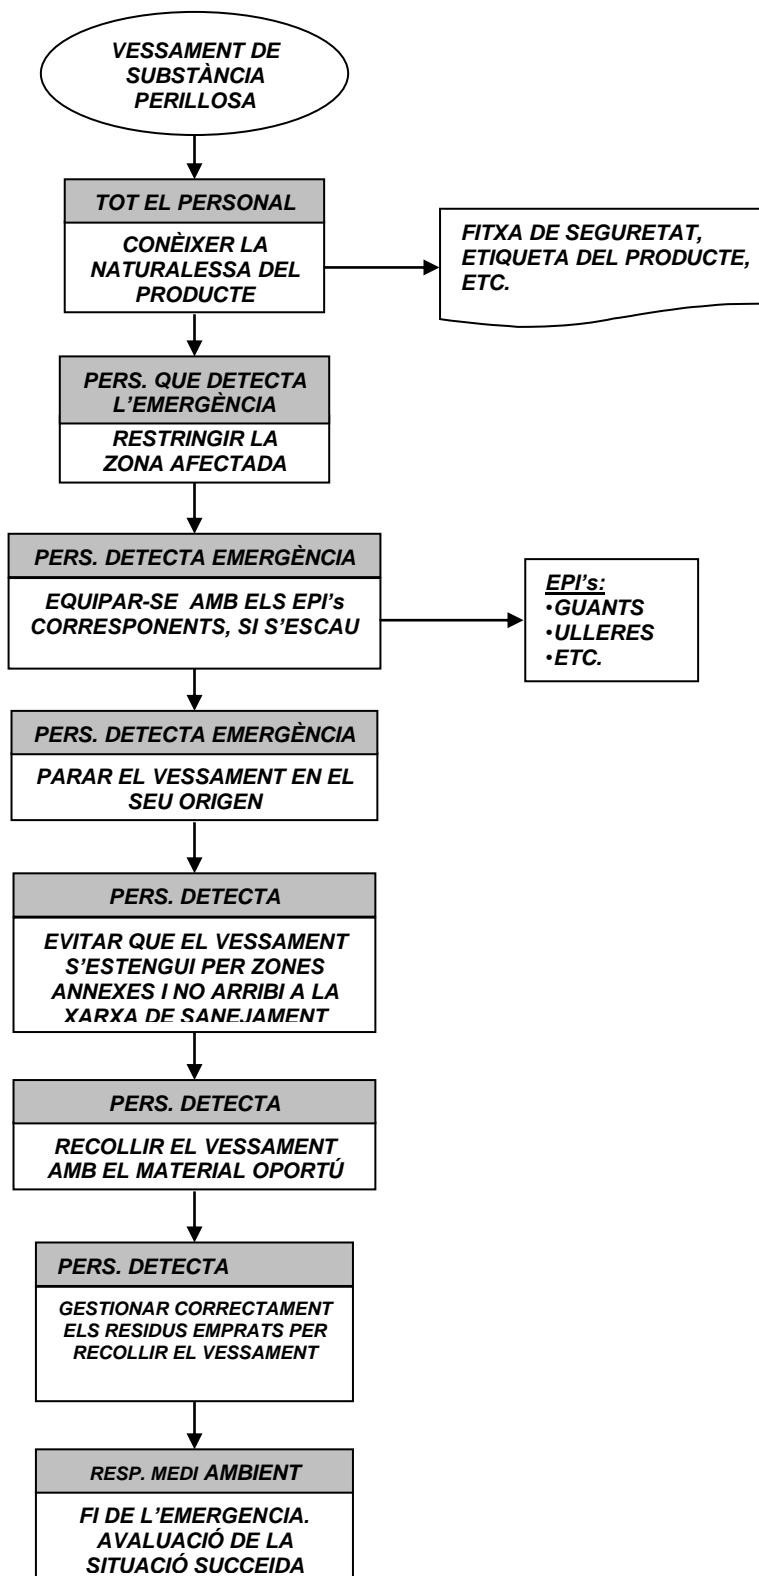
VESSAMENT DE SUBSTÀNCIA PERILLOSA

TOT EL PERSONAL

CONÈIXER LA NATURALESSA DEL PRODUCTE

FITXA DE SEGURETAT, ETIQUETA DEL PRODUCTE, ETC.

PERS. QUE DETECTA L'EMERGÈNCIA

RESTRINGIR LA ZONA AFECTADA

PERS. DETECTA EMERGÈNCIA

EQUIPAR-SE AMB ELS EPI's CORRESPONENTS, SI S'ESCAU

EPI's:
•GUANTS
•ULLERES
•ETC.

PERS. DETECTA EMERGÈNCIA

PARAR EL VESSAMENT EN EL SEU ORIGEN

PERS. DETECTA

EVITAR QUE EL VESSAMENT S'ESTENGUI PER ZONES ANNEXES I NO ARRIBI A LA XARXA DE SANEJAMENT

PERS. DETECTA

RECOLLIR EL VESSAMENT AMB EL MATERIAL OPORTÚ

PERS. DETECTA

GESTIONAR CORRECTAMENT ELS RESIDUS EMPRATS PER RECOLLIR EL VESSAMENT

RESP. MEDI AMBIENT

FI DE L'EMERGENCIA. AVALUACIÓ DE LA SITUACIÓ SUCCEIDA